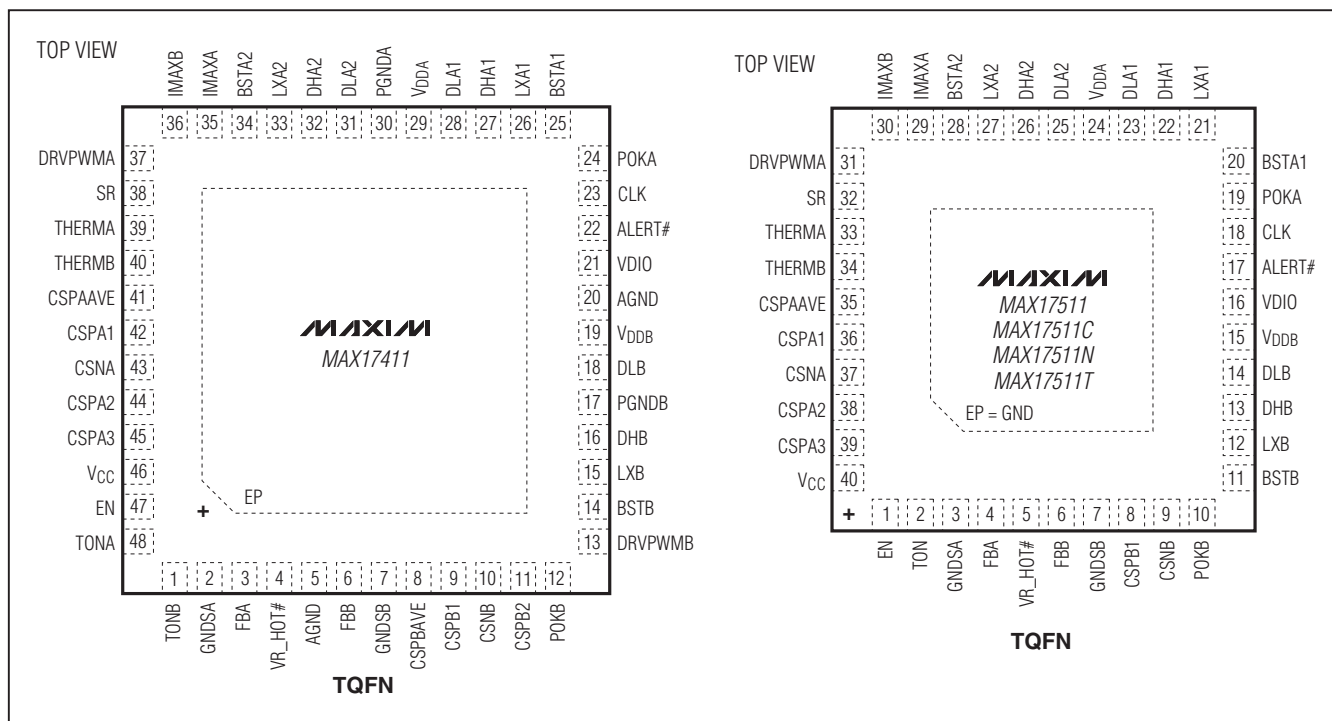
TOP VIEW

IMAXB 36
IMAXA 35
BSTA2 34
LXA2 33
DHA2 32
DLA2 31
PGNDA 30
$V_{DDA}$ 29
DLA1 28
DHA1 27
LXA1 26
BSTA1 25

DRVPWMA 37
SR 38
THERMA 39
THERMB 40
CSPAAVE 41
CSPA1 42
CSNA 43
CSPA2 44
CSPA3 45
$V_{CC}$ 46
EN 47
TONA 48

24 POKA
23 CLK
22 ALERT#
21 VDIO
20 AGND
19 $V_{DDB}$
18 DLB
17 PGNDB
16 DHB
15 LXB
14 BSTB
13 DRVPWMB

MAXIM
MAX17411

+
EP

1 TONB
2 GNDSA
3 FBA
4 VR_HOT#
5 AGND
6 FBB
7 GNDSB
8 CSPBAVE
9 CSPB1
10 CSNB
11 CSPB2
12 POKB

TQFN

TOP VIEW

IMAXB 30
IMAXA 29
BSTA2 28
LXA2 27
DHA2 26
DLA2 25
$V_{DDA}$ 24
DLA1 23
DHA1 22
LXA1 21

DRVPWMA 31
SR 32
THERMA 33
THERMB 34
CSPAAVE 35
CSPA1 36
CSNA 37
CSPA2 38
CSPA3 39
$V_{CC}$ 40

20 BSTA1
19 POKA
18 CLK
17 ALERT#
16 VDIO
15 $V_{DDB}$
14 DLB
13 DHB
12 LXB
11 BSTB

MAXIM
MAX17511
MAX17511C
MAX17511N
MAX17511T
EP = GND

+

1 EN
2 TON
3 GNDSA
4 FBA
5 VR_HOT#
6 FBB
7 GNDSB
8 CSPB1
9 CSNB
10 POKB

TQFN